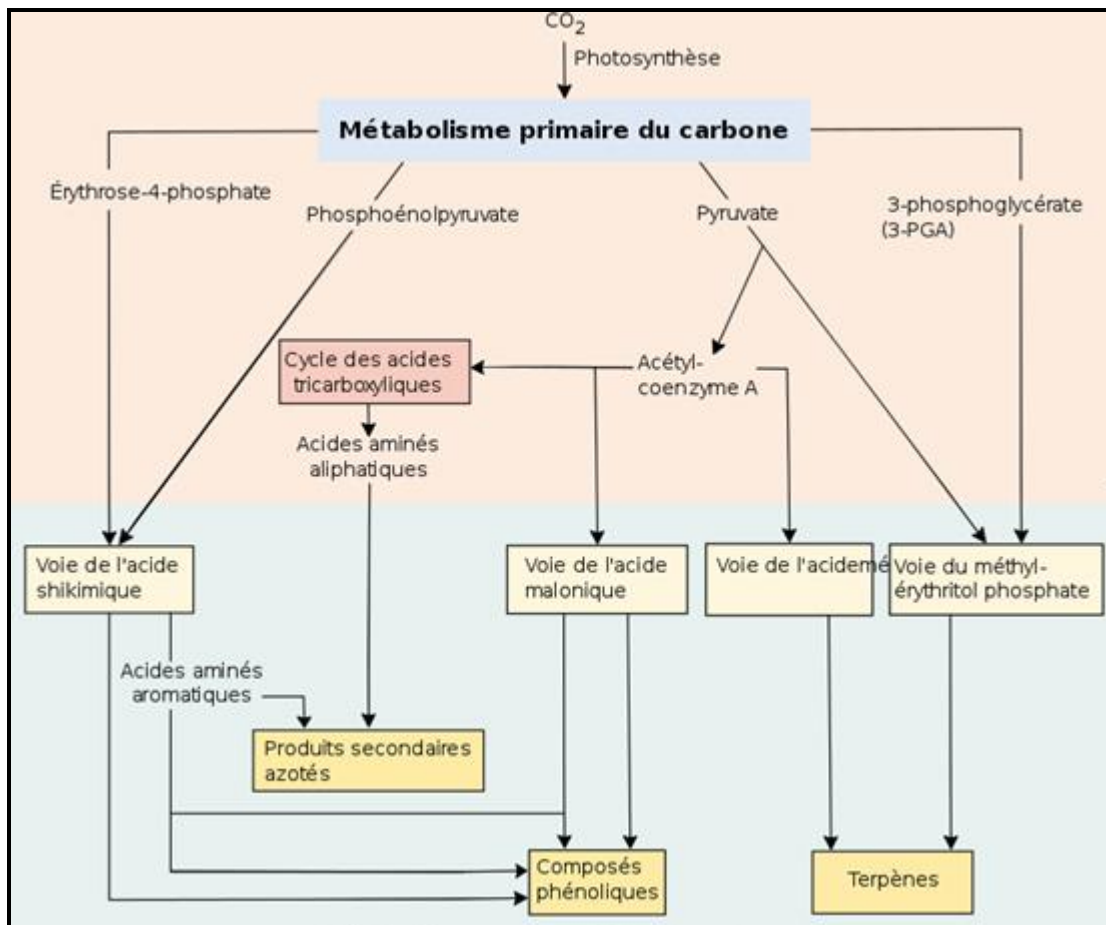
$CO_2$

Photosynthèse

Métabolisme primaire du carbone

Érythrose-4-phosphate

Phosphoénolpyruvate

Pyruvate

3-phosphoglycérate (3-PGA)

Cycle des acides tricarboxyliques

Acétyl-coenzyme A

Acides aminés aliphatiques

Voie de l'acide shikimique

Voie de l'acide malonique

Voie de l'acidemé

Voie du méthyl-érythritol phosphate

Acides aminés aromatiques

Produits secondaires azotés

Composés phénoliques

Terpènes